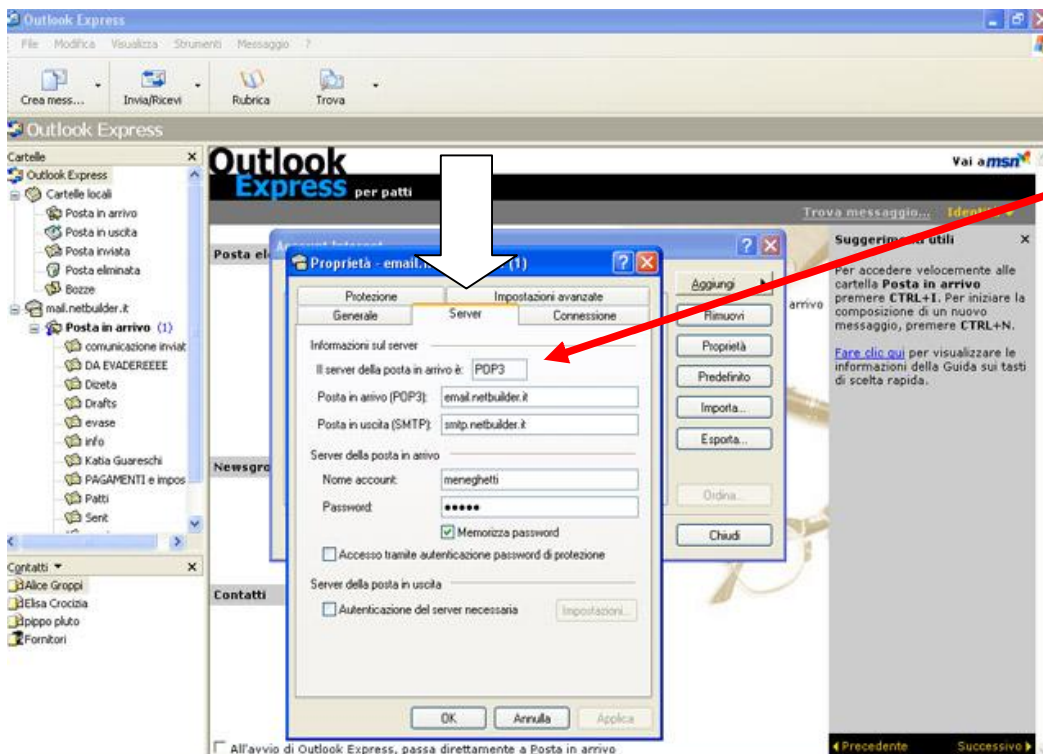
Outlook Express
File Modifica Visualizza Strumenti Messaggio ?
Crea mess... Invia/Ricevi Rubrica Trova
Outlook Express
Cartelle
Outlook Express
Cartelle locali
Posta in arrivo
Posta in uscita
Posta inviata
Posta eliminata
Bozze
mail.netbuilder.it
Posta in arrivo (1)
comunicazione inviat
DA EVADEREEEE
Dizeta
Drafts
evase
info
Katia Guareschi
PAGAMENTI e impos
Patti
Sent
Contatti
Alice Groppi
Elisa Crocizia
pippo pluto
Fornitori
Outlook Express per patti
Vai a msn
Trova messaggio... Identità
Posta el
Newsgro
Contatti
Account Internet
Proprietà - email.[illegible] (1)
Protezione
Impostazioni avanzate
Generale
Server
Connessione
Informazioni sul server
Il server della posta in arrivo è: POP3
Posta in arrivo (POP3): email.netbuilder.it
Posta in uscita (SMTP): smtp.netbuilder.it
Server della posta in arrivo
Nome account: meneghetti
Password: •••••
Memorizza password
Accesso tramite autenticazione password di protezione
Server della posta in uscita
Autenticazione del server necessaria
Impostazioni...
OK Annulla Applica
Aggiungi
Rimuovi
Proprietà
Predefinito
Importa...
Esporta...
Ordina...
Chiudi
arrivo
Suggerim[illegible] utili
Per accedere velocemente alle cartella Posta in arrivo premere CTRL+I. Per iniziare la composizione di un nuovo messaggio, premere CTRL+N.
Fare clic qui per visualizzare le informazioni della Guida sui tasti di scelta rapida.
Precedente Successivo
All'avvio di Outlook Express, passa direttamente a Posta in arrivo